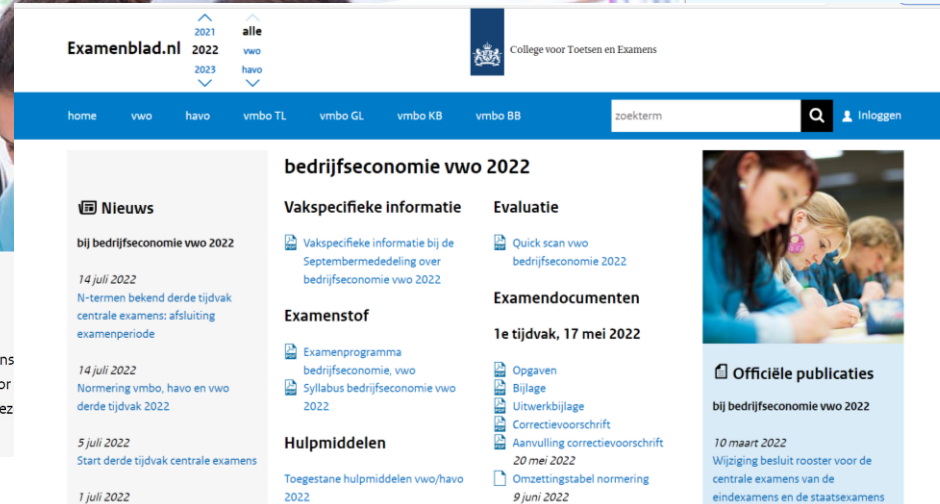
Examenblad.nl

2021
2022
2023

alle
vwo
havo

College voor Toetsen en Examens

home vwo havo vmbo TL vmbo GL vmbo KB vmbo BB

zoekterm

Inloggen

Nieuws

bij bedrijfseconomie vwo 2022

14 juli 2022
N-termen bekend derde tijdvak centrale examens: afsluiting examenperiode

14 juli 2022
Normering vmbo, havo en vwo derde tijdvak 2022

5 juli 2022
Start derde tijdvak centrale examens

1 juli 2022

bedrijfseconomie vwo 2022

Vakspecifieke informatie

Vakspecifieke informatie bij de Septembermededeling over bedrijfseconomie vwo 2022

Examenstof

Examenprogramma bedrijfseconomie, vwo
Syllabus bedrijfseconomie vwo 2022

Hulpmiddelen

Toegestane hulpmiddelen vwo/havo 2022

Evaluatie

Quick scan vwo bedrijfseconomie 2022

Examendocumenten

1e tijdvak, 17 mei 2022

Opgaven
Bijlage
Uitwerkbijlage
Correctievoorschrift
Aanvulling correctievoorschrift
20 mei 2022
Omzettingstabel normering
9 juni 2022

Officiële publicaties

bij bedrijfseconomie vwo 2022

10 maart 2022
Wijziging besluit rooster voor de centrale examens van de eindexamens en de staatsexamens

ns
or
ez